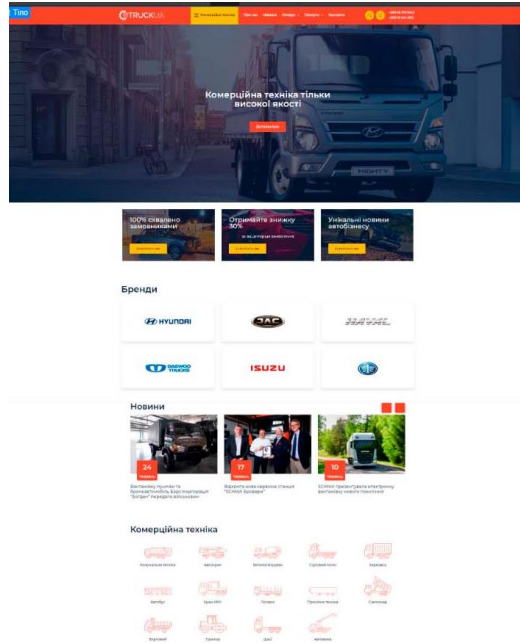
Тіло

TRUCK.UA

Комерційна техніка тільки високої якості

Детальніше

100% схвалено замовниками

Отримайте знижку 30%

Унікальні новини автобізнесу

Бренди

HYUNDAI

JAC

HAVAL

DAEWOO TRUCKS

ISUZU

Новини

24

17

10

Комерційна техніка